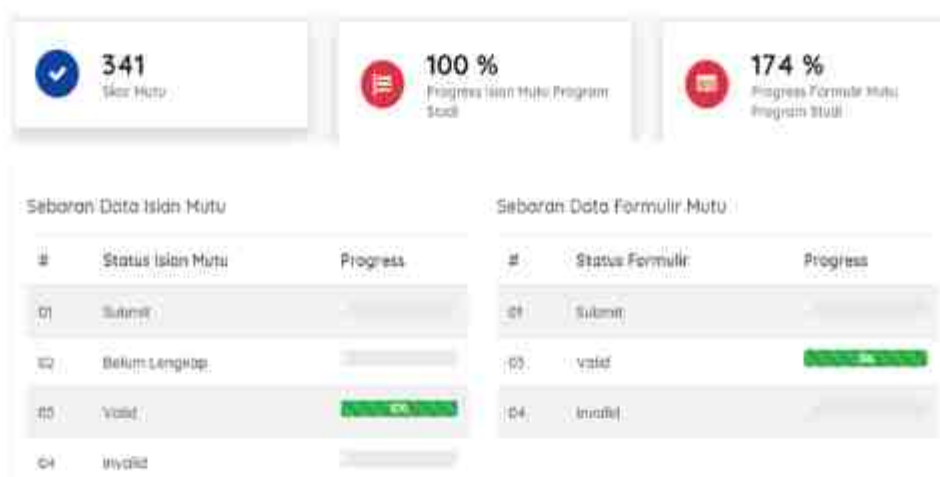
341
Skor Mutu

100 %
Progress Isian Mutu Program Studi

174 %
Progress Formulir Mutu Program Studi

Sebaran Data Isian Mutu

| # | Status Isian Mutu | Progress |
|---|---|---|
| 01 | Submit | |
| 02 | Belum Lengkap | |
| 03 | Valid | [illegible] |
| 04 | Invalid | |

Sebaran Data Formulir Mutu

| # | Status Formulir | Progress |
|---|---|---|
| 01 | Submit | |
| 03 | Valid | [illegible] |
| 04 | Invalid | |